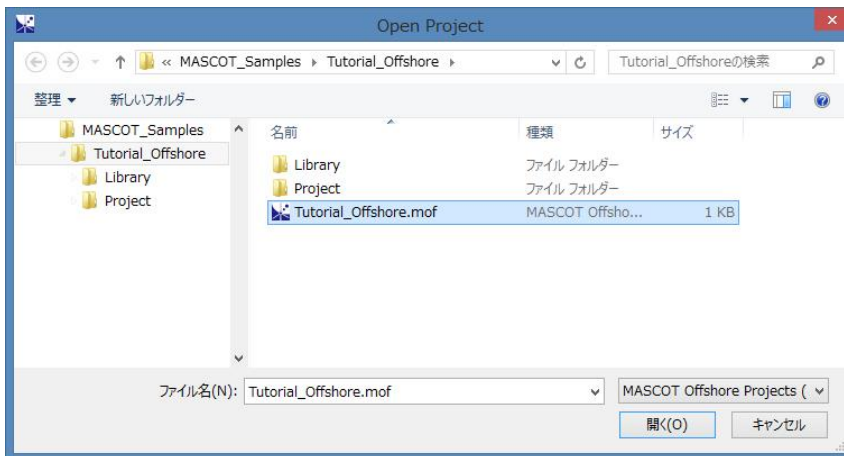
Open Project

« MASCOT_Samples ▸ Tutorial_Offshore ▸

Tutorial_Offshoreの検索

整理 ▾

新しいフォルダー

MASCOT_Samples

Tutorial_Offshore

Library

Project

| 名前 | 種類 | サイズ |
|---|---|---|
| Library | ファイル フォルダー | |
| Project | ファイル フォルダー | |
| Tutorial_Offshore.mof | MASCOT Offsho... | 1 KB |

ファイル名(N): Tutorial_Offshore.mof

MASCOT Offshore Projects (

開く(O)

キャンセル